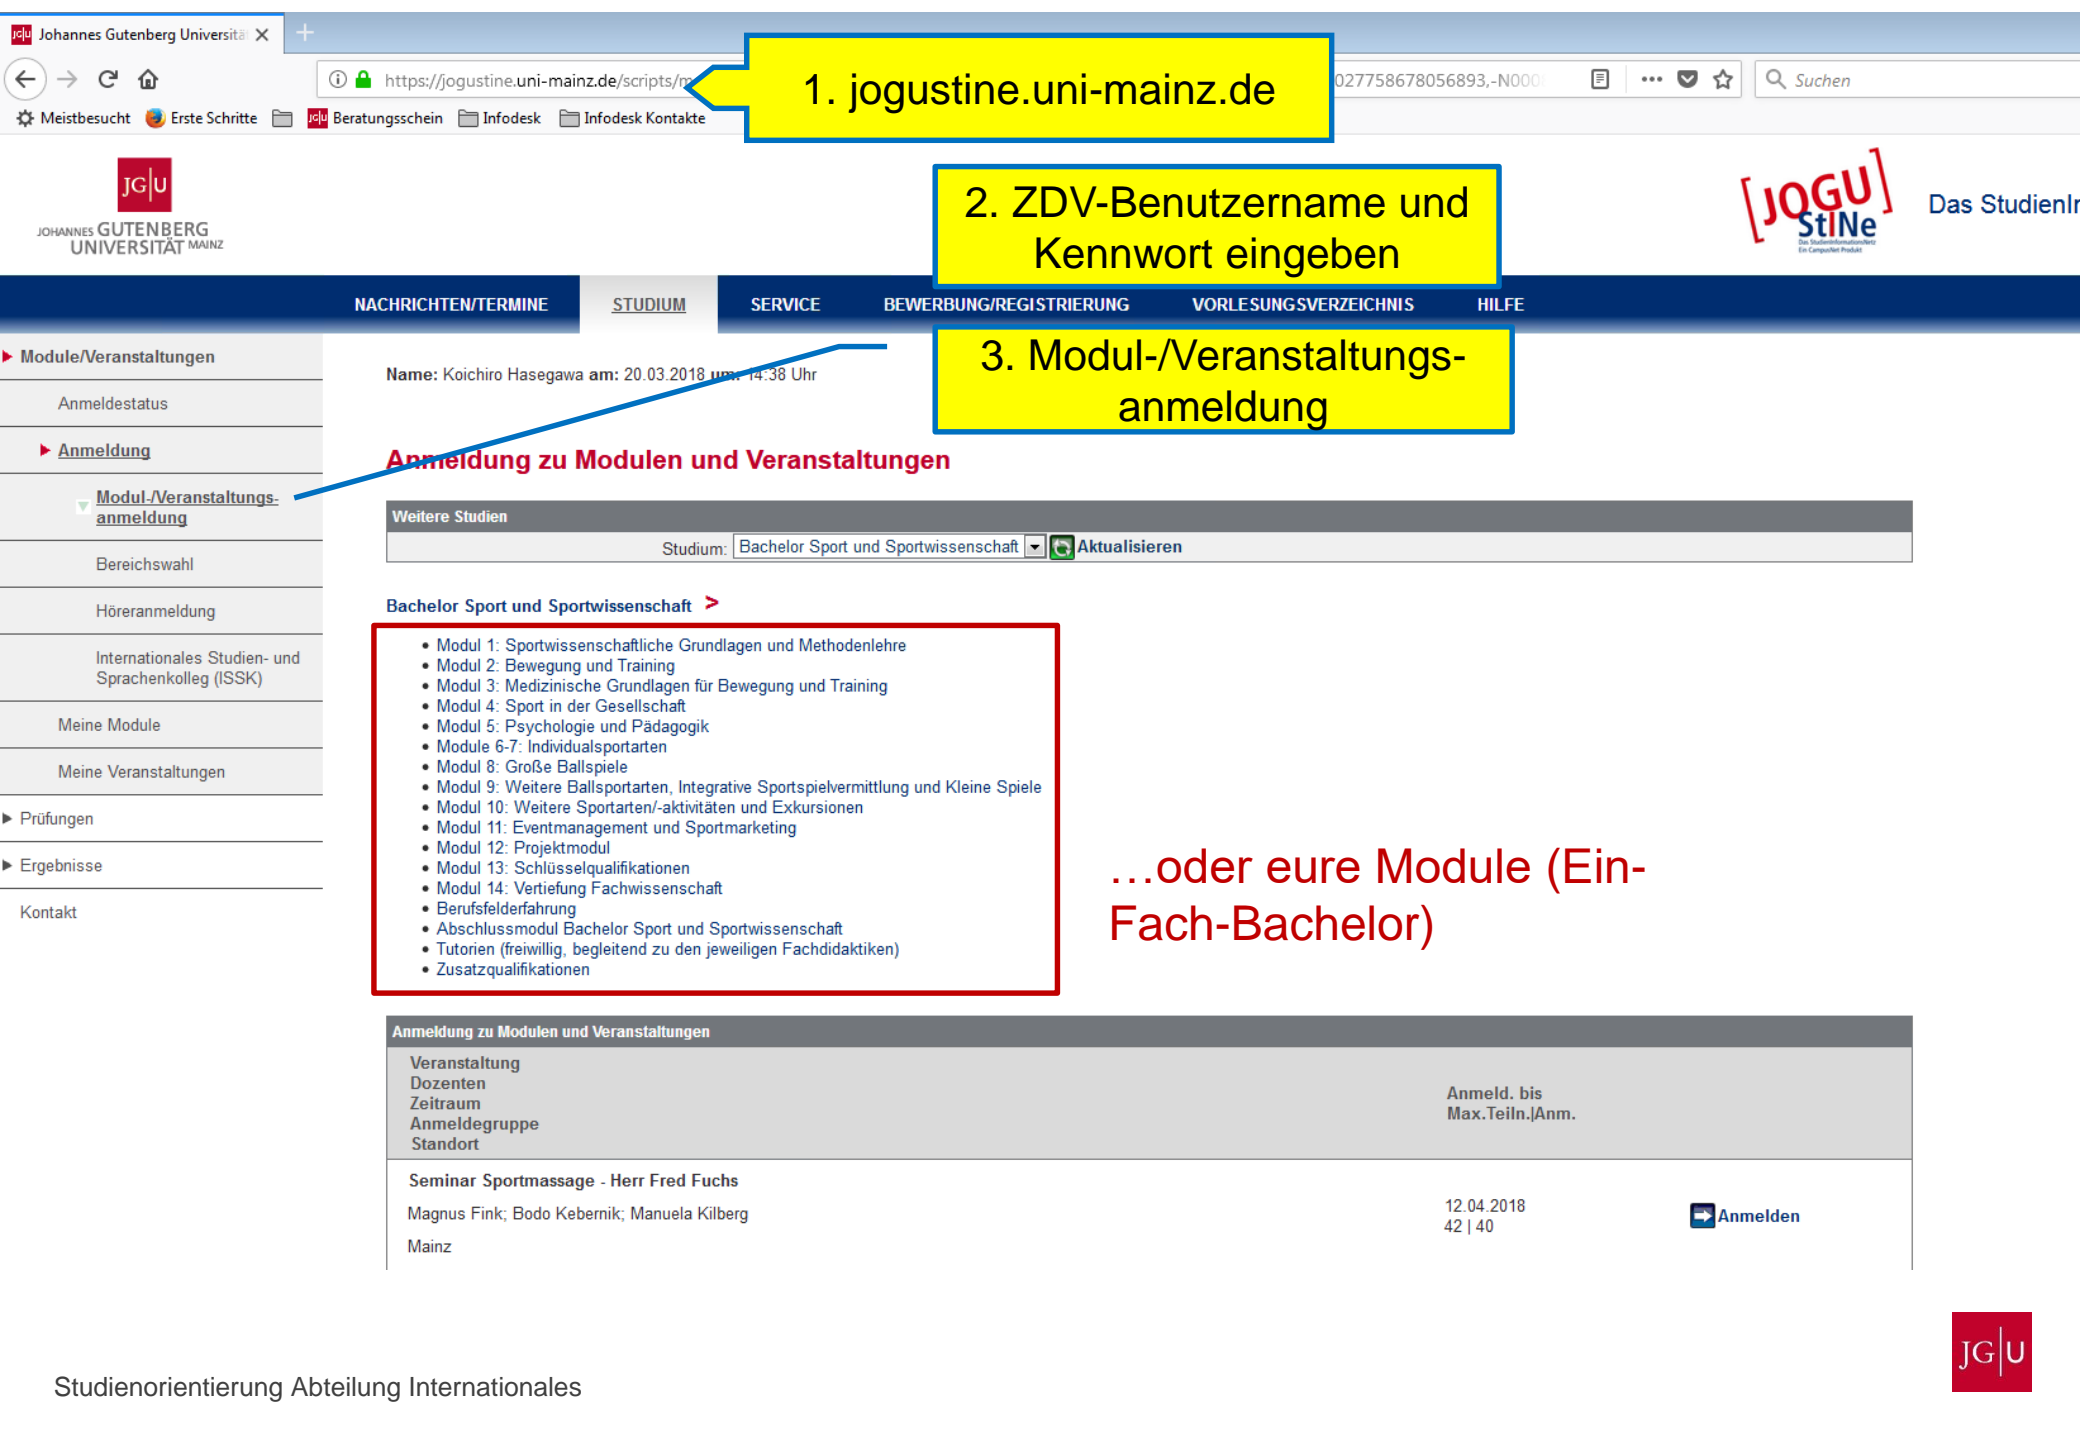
Johannes Gutenberg Universitä ×

https://jogustine.uni-mainz.de/scripts/m 0277586780568​93,-N000

Suchen

Meistbesucht Erste Schritte Beratungsschein Infodesk Infodesk Kontakte

1. jogustine.uni-mainz.de

JG|U JOHANNES GUTENBERG UNIVERSITÄT MAINZ

2. ZDV-Benutzername und Kennwort eingeben

[JOGU] StINe

Das StudienI

NACHRICHTEN/TERMINE STUDIUM SERVICE BEWERBUNG/REGISTRIERUNG VORLESUNGSVERZEICHNIS HILFE

3. Modul-/Veranstaltungs-anmeldung

Module/Veranstaltungen
Anmeldestatus
Anmeldung
Modul-/Veranstaltungs-anmeldung
Bereichswahl
Höreranmeldung
Internationales Studien- und Sprachenkolleg (ISSK)
Meine Module
Meine Veranstaltungen
Prüfungen
Ergebnisse
Kontakt

Name: Koichiro Hasegawa am: 20.03.2018 um: 14:38 Uhr

Anmeldung zu Modulen und Veranstaltungen

Weitere Studien
Studium: Bachelor Sport und Sportwissenschaft Aktualisieren

Bachelor Sport und Sportwissenschaft >

- Modul 1: Sportwissenschaftliche Grundlagen und Methodenlehre
- Modul 2: Bewegung und Training
- Modul 3: Medizinische Grundlagen für Bewegung und Training
- Modul 4: Sport in der Gesellschaft
- Modul 5: Psychologie und Pädagogik
- Module 6-7: Individualsportarten
- Modul 8: Große Ballspiele
- Modul 9: Weitere Ballsportarten, Integrative Sportspielvermittlung und Kleine Spiele
- Modul 10: Weitere Sportarten/-aktivitäten und Exkursionen
- Modul 11: Eventmanagement und Sportmarketing
- Modul 12: Projektmodul
- Modul 13: Schlüsselqualifikationen
- Modul 14: Vertiefung Fachwissenschaft
- Berufsfelderfahrung
- Abschlussmodul Bachelor Sport und Sportwissenschaft
- Tutorien (freiwillig, begleitend zu den jeweiligen Fachdidaktiken)
- Zusatzqualifikationen

…oder eure Module (Ein-Fach-Bachelor)

Anmeldung zu Modulen und Veranstaltungen
Veranstaltung
Dozenten
Zeitraum
Anmeldegruppe
Standort
Anmeld. bis
Max.Teiln.|Anm.

Seminar Sportmassage - Herr Fred Fuchs
Magnus Fink; Bodo Kebernik; Manuela Kilberg
Mainz
12.04.2018
42 | 40
Anmelden

Studienorientierung Abteilung Internationales

JG|U